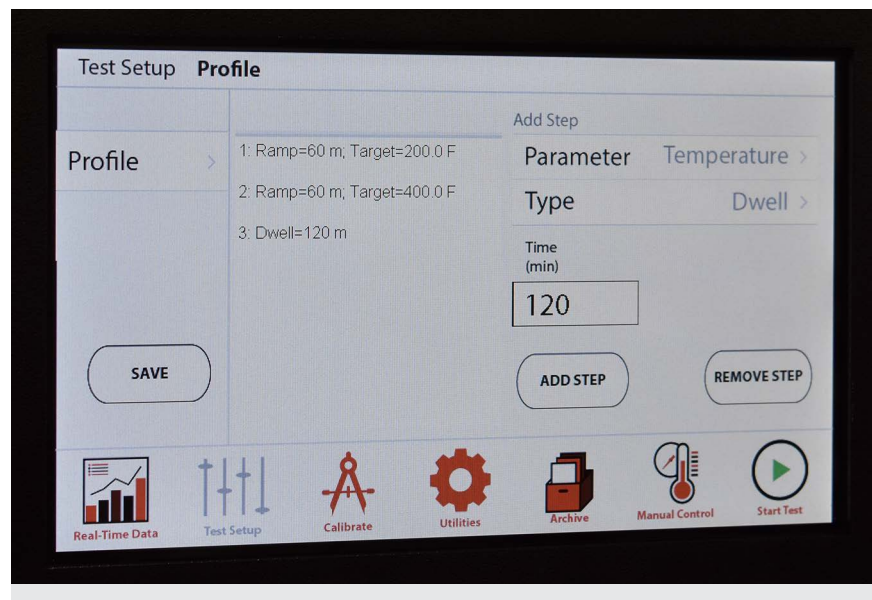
Test Setup **Profile**

Profile

1: Ramp=60 m; Target=200.0 F

2: Ramp=60 m; Target=400.0 F

3: Dwell=120 m

Add Step

Parameter Temperature

Type Dwell

Time (min)

120

SAVE

ADD STEP

REMOVE STEP

Real-Time Data

Test Setup

Calibrate

Utilities

Archive

Manual Control

Start Test